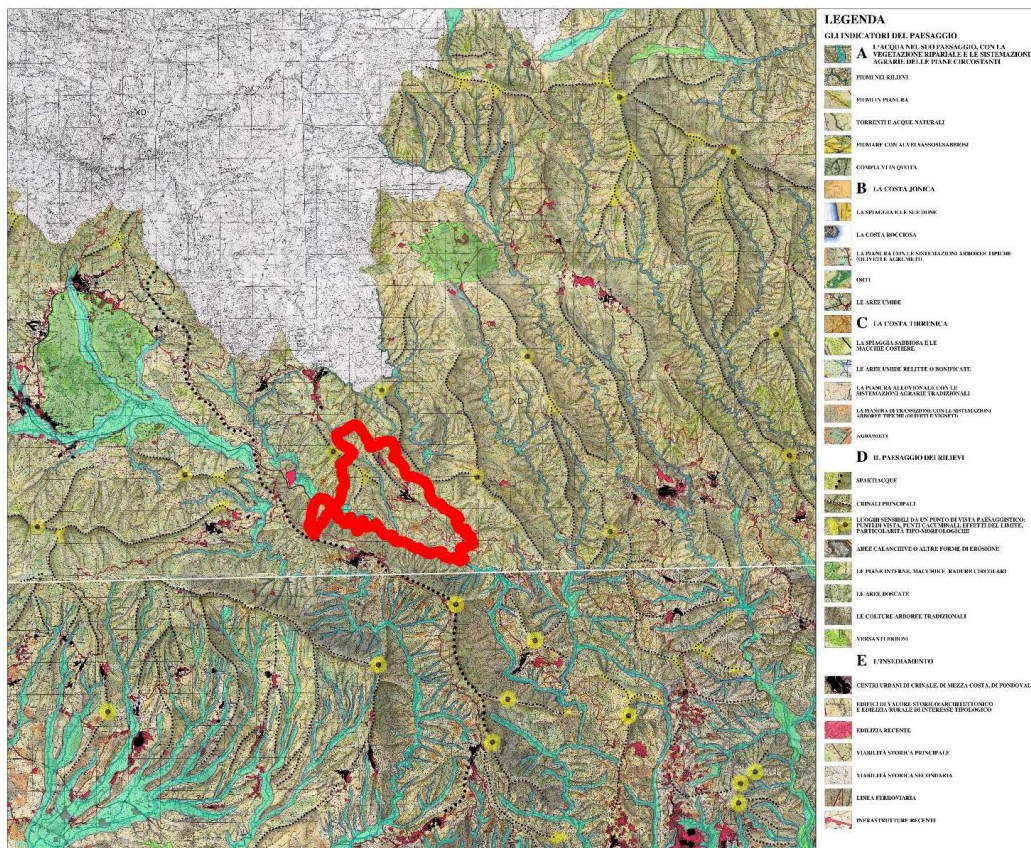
LEGENDA
GLI INDICATORI DEL PAESAGGIO

A L'ACQUA NEL SUO PAESAGGIO, CON LA VEGETAZIONE RIPARIALE E LE SISTEMAZIONI AGRARIE DELLE PIANE CIRCOSTANTI

FIUMI NEI RILIEVI

FIUMI IN PIANURA

TORRENTI E ACQUE NATURALI

FIUMARE CON ALVEI SASSOSI/SABBIOSI

COMPLUVI IN QUOTA

B LA COSTA JONICA

LA SPIAGGIA E LE SLICODNE

LA COSTA ROCCIOSA

LA PIANURA CON LE SISTEMAZIONI ARBOREE TIPICHE (ULIVETI E AGRUMETI)

ORTI

LE AREE UMIDE

C LA COSTA TIRRENICA

LA SPIAGGIA SABBIOSA E LE MACCHIE COSTIERE

LE AREE UMIDE RELITTE O BONIFICATE

LA PIANURA ALLUVIONALE CON LE SISTEMAZIONI AGRARIE TRADIZIONALI

LA PIANURA DI TRANSIZIONE CON LE SISTEMAZIONI ARBOREE TIPICHE (ULIVETI E VIGNETI)

AGRUMETI

D IL PAESAGGIO DEI RILIEVI

SPARTIACQUE

CRINALI PRINCIPALI

LUOGHI SENSIBILI DA UN PUNTO DI VISTA PAESAGGISTICO: PUNTI DI VISTA, PUNTI CACUMINALI, EFFETTI DEL LIMITE, PARTICOLARITÀ TIPO-MORFOLOGICHE

AREE CALANCHIVE O ALTRE FORME DI EROSIONE

LE PIANE INTERNE, MACCHIE E RADURE CIRCOLARI

LE AREE BOSCATE

LE COLTURE ARBOREE TRADIZIONALI

VERSANTI ERBOSI

E L'INSEDIAMENTO

CENTRI URBANI DI CRINALE, DI MEZZA COSTA, DI FONDOVALLE

EDIFICI DI VALORE STORICO/ARCHITETTONICO E EDILIZIA RURALE DI INTERESSE TIPOLOGICO

EDILIZIA RECENTE

VIABILITÀ STORICA PRINCIPALE

VIABILITÀ STORICA SECONDARIA

LINEA FERROVIARIA

INFRASTRUTTURE RECENTI